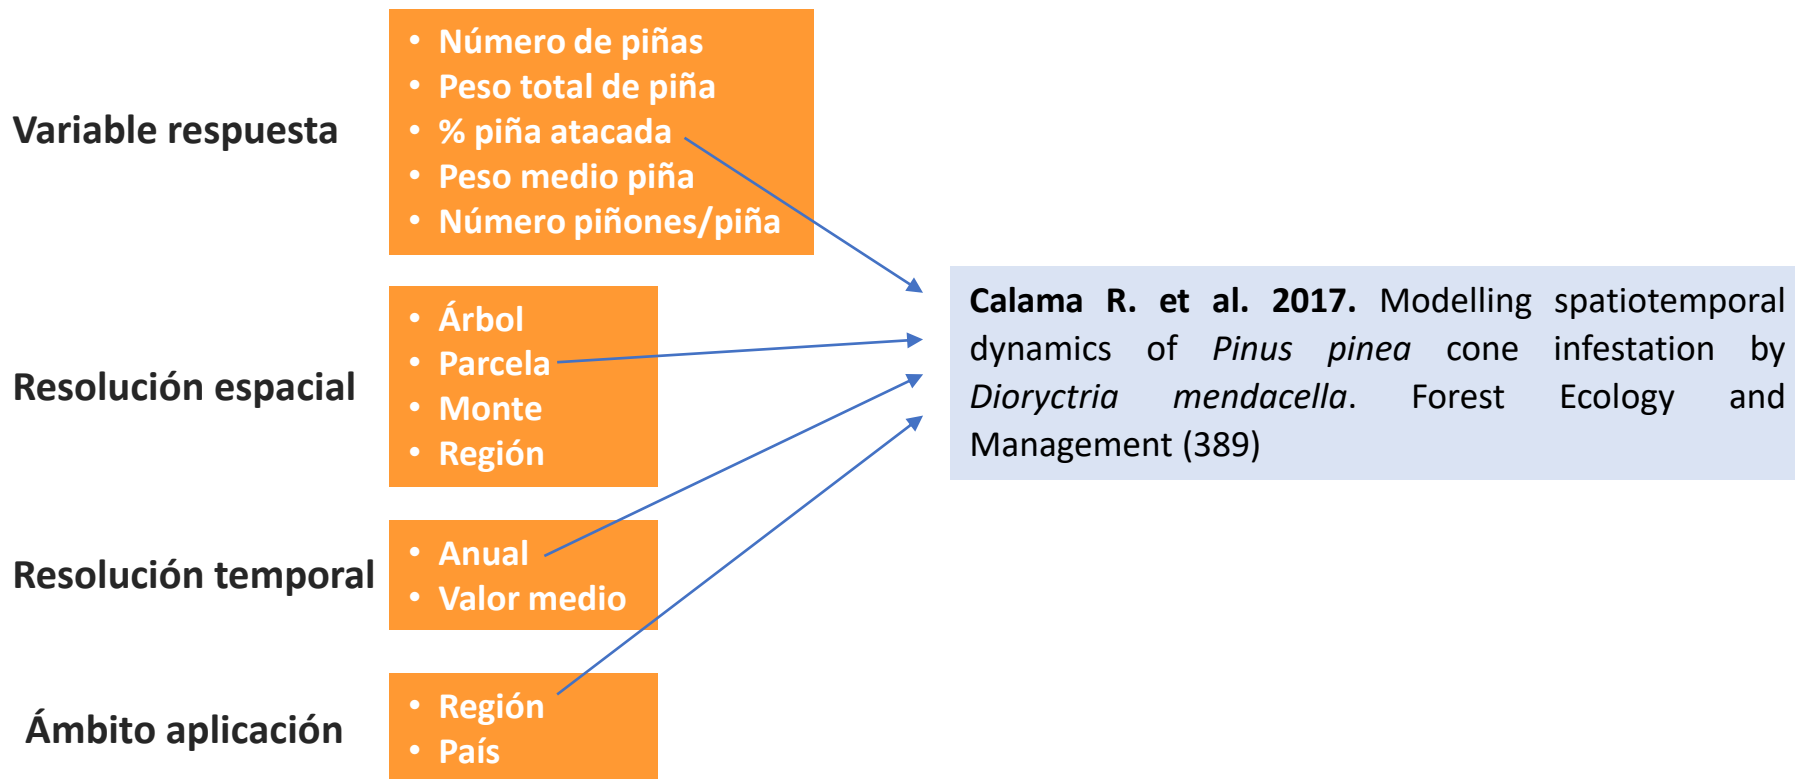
Variable respuesta

- Número de piñas
- Peso total de piña
- % piña atacada
- Peso medio piña
- Número piñones/piña

Resolución espacial

- Árbol
- Parcela
- Monte
- Región

Resolución temporal

- Anual
- Valor medio

Ámbito aplicación

- Región
- País

**Calama R. et al. 2017.** Modelling spatiotemporal dynamics of *Pinus pinea* cone infestation by *Dioryctria mendacella*. Forest Ecology and Management (389)